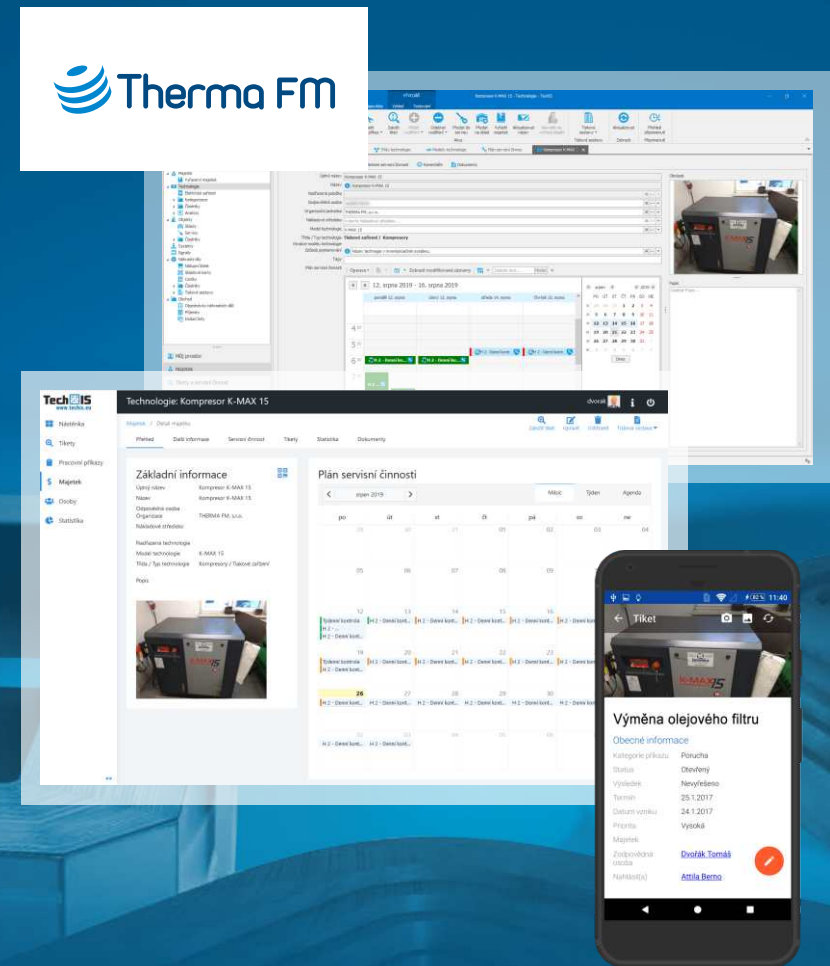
Therma FM

Kompresor K-MAX 15 - Technologie - TechIS

12. srpna 2019 – 18. srpna 2019

TechIS
www.techis.eu

Nástěnka
Tikety
Pracovní příkazy
Majetek
Osoby
Statistika

Technologie: Kompresor K-MAX 15

dvorak

Majetek / Detail majetku

Přehled
Další informace
Servisní činnost
Tikety
Statistika
Dokumenty

Založit tiket
Upravit
Odstranit
Tiskové sestavy

Základní informace

| | |
|---|---|
| Úplný název | Kompresor K-MAX 15 |
| Název | Kompresor K-MAX 15 |
| Odpovědná osoba | |
| Organizace | THERMA FM, s.r.o. |
| Nákladové středisko | |
| Nadřazená technologie | |
| Model technologie | K-MAX 15 |
| Třída / Typ technologie | Kompresory / Tlakové zařízení |
| Popis | |

Plán servisní činnosti

srpen 2019

Měsíc
Týden
Agenda

| po | út | st | čt | pá | so | ne |
|---|---|---|---|---|---|---|
| 29 | 30 | 31 | 01 | 02 | 03 | 04 |
| 05 | 06 | 07 | 08 | 09 | | |
| 12 | 13 | 14 | 15 | 16 | | |
| Týdenní kontrola | H.2 - Denní kont... | H.2 - Denní kont... | H.2 - Denní kont... | H.2 - Denní kont... | | |
| 19 | 20 | 21 | 22 | 23 | | |
| Týdenní kontrola | H.2 - Denní kont... | H.2 - Denní kont... | H.2 - Denní kont... | H.2 - Denní kont... | | |
| 26 | 27 | 28 | 29 | 30 | | |
| H.2 - Denní kont... | H.2 - Denní kont... | H.2 - Denní kont... | H.2 - Denní kont... | H.2 - Denní kont... | | |
| H.2 - Denní kont... | | | | | | |

11:40

Tiket

Výměna olejového filtru

Obecné informace

| | |
|---|---|
| Kategorie příkazu | Porucha |
| Status | Otevřený |
| Výsledek | Nevyřešeno |
| Termín | 25.1.2017 |
| Datum vzniku | 24.1.2017 |
| Priorita | Vysoká |
| Majetek | |
| Zodpovědná osoba | Dvořák Tomáš |
| Nahlásil(a) | Attila Berno |